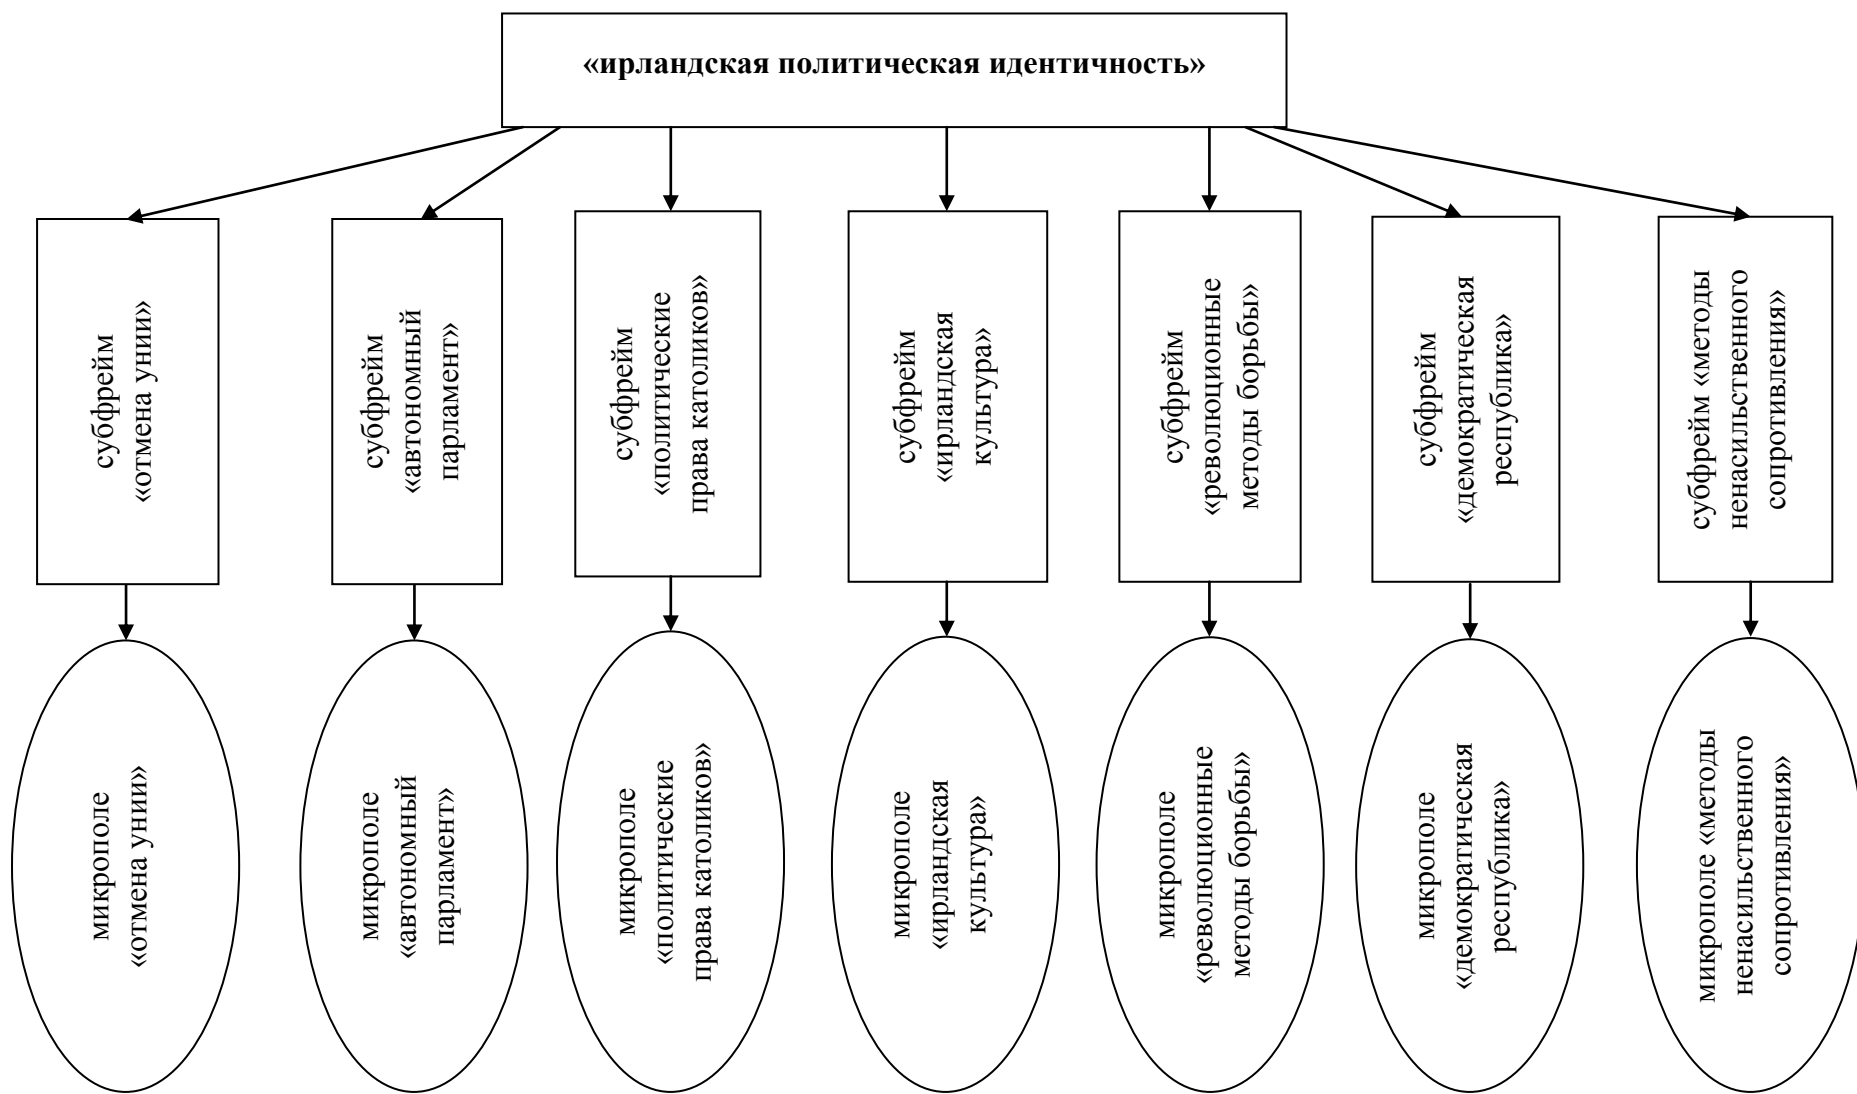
«ирландская политическая идентичность»

субфрейм «отмена унии»

субфрейм «автономный парламент»

субфрейм «политические права католиков»

субфрейм «ирландская культура»

субфрейм «революционные методы борьбы»

субфрейм «демократическая республика»

субфрейм «методы ненасильственного сопротивления»

микрополе «отмена унии»

микрополе «автономный парламент»

микрополе «политические права католиков»

микрополе «ирландская культура»

микрополе «революционные методы борьбы»

микрополе «демократическая республика»

микрополе «методы ненасильственного сопротивления»